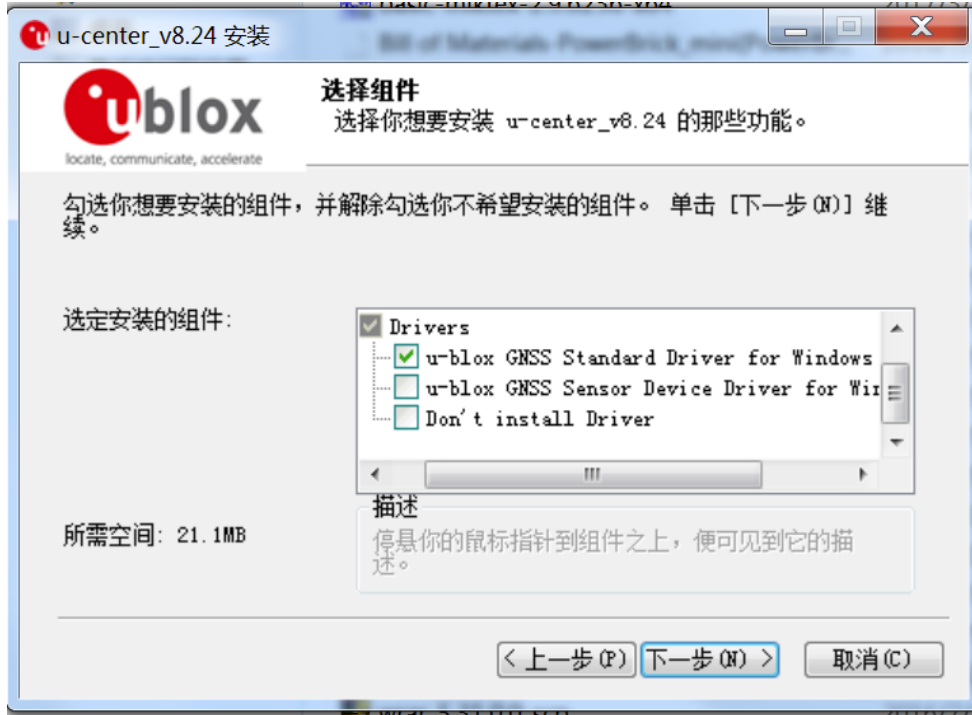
u-center_v8.24 安装

ublox
locate, communicate, accelerate

选择组件
选择你想要安装 u-center_v8.24 的那些功能。

勾选你想要安装的组件，并解除勾选你不希望安装的组件。 单击 [下一步(N)] 继续。

选定安装的组件：

Drivers
u-blox GNSS Standard Driver for Windows
u-blox GNSS Sensor Device Driver for Wir
Don't install Driver

描述
停悬你的鼠标指针到组件之上，便可见到它的描述。

所需空间：21.1MB

< 上一步(P)
下一步(N) >
取消(C)